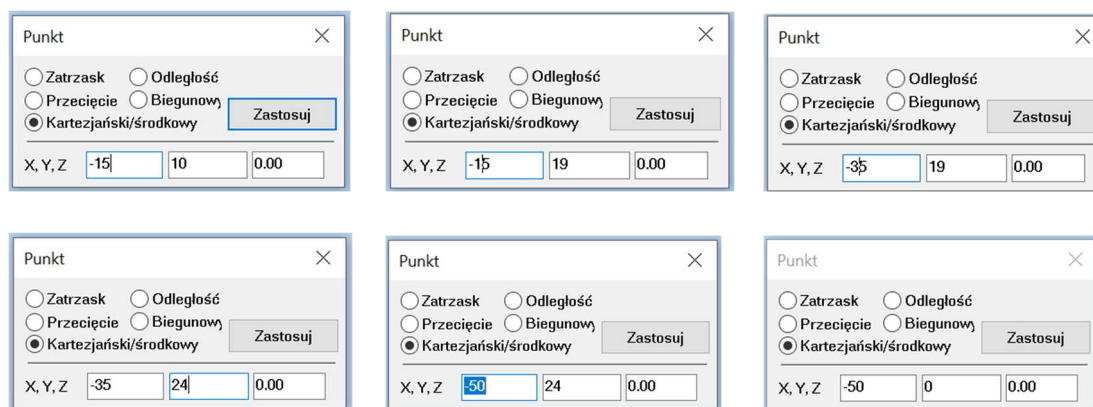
Punkt
Zatrzask Odległość
Przecięcie Biegunowy
Kartezjański/środkowy
Zastosuj
X, Y, Z -15 10 0.00

Punkt
Zatrzask Odległość
Przecięcie Biegunowy
Kartezjański/środkowy
Zastosuj
X, Y, Z -15 19 0.00

Punkt
Zatrzask Odległość
Przecięcie Biegunowy
Kartezjański/środkowy
Zastosuj
X, Y, Z -35 19 0.00

Punkt
Zatrzask Odległość
Przecięcie Biegunowy
Kartezjański/środkowy
Zastosuj
X, Y, Z -35 24 0.00

Punkt
Zatrzask Odległość
Przecięcie Biegunowy
Kartezjański/środkowy
Zastosuj
X, Y, Z -50 24 0.00

Punkt
Zatrzask Odległość
Przecięcie Biegunowy
Kartezjański/środkowy
Zastosuj
X, Y, Z -50 0 0.00